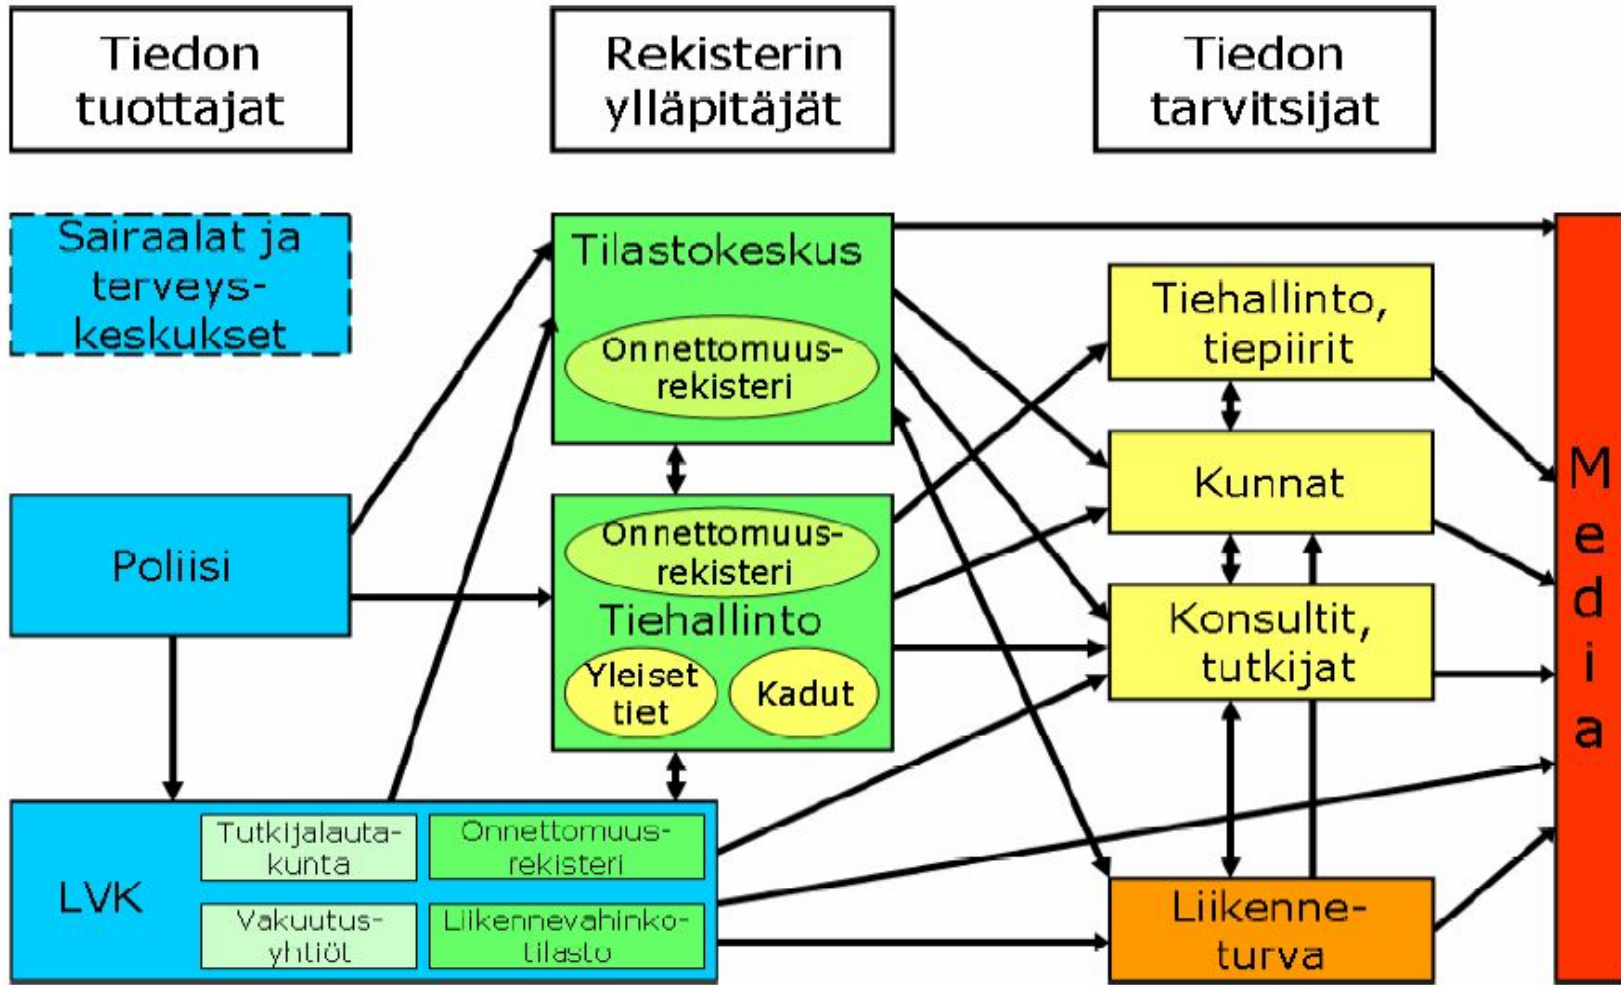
Tiedon tuottajat

Rekisterin ylläpitäjät

Tiedon tarvitsijat

Sairaalat ja terveyskeskukset

Tilastokeskus

Onnettomuusrekisteri

Poliisi

Onnettomuusrekisteri

Tiehallinto

Yleiset tiet

Kadut

LVK

Tutkijalautakunta

Onnettomuusrekisteri

Vakuutusyhtiöt

Liikennevahinkotilasto

Tiehallinto, tiepiirit

Kunnat

Konsultit, tutkijat

Liikenneturva

Media